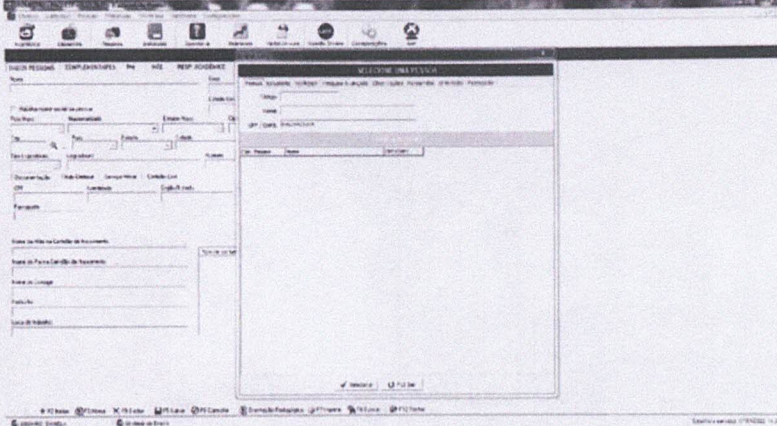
SELECIONE UMA PESSOA

DADOS PESSOAIS   COMPLEMENTARES   PAI   MÃE   RESP. ACADÊMICO

Nome

Código

Nome

CPF / CNPJ

Cód. Pessoa   Nome

Documentação

CPF

Passaporte

Nome do Pai no Certidão de Nascimento

Nome da Mãe na Certidão de Nascimento

Profissão

Local de trabalho

Selecionar   F12 Sair

F2 Novo   F3 Alterar   F4 Excluir   F5 Gravar   F6 Cancelar   F7 Imprimir   F8 Localizar   F9 Fechar